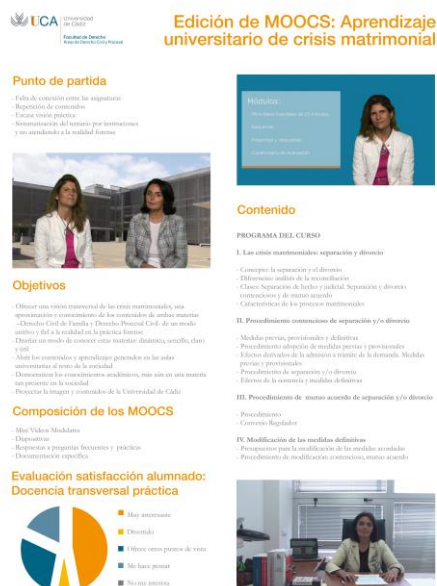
UCA Universidad de Cádiz
Facultad de Derecho
Área de Derecho Civil y Procesal

Edición de MOOCS: Aprendizaje universitario de crisis matrimonial

Punto de partida

- Falta de conexión entre las asignaturas
- Repetición de contenidos
- Escasa visión práctica
- Sistematización del temario por instituciones y no atendiendo a la realidad forense

Objetivos

- Ofrecer una visión transversal de las crisis matrimoniales, una aproximación y conocimiento de los contenidos de ambas materias —Derecho Civil de Familia y Derecho Procesal Civil- de un modo unitario y fiel a la realidad en la práctica forense
- Diseñar un modo de conocer estas materias: dinámico, sencillo, claro y útil
- Abrir los contenidos y aprendizajes generados en las aulas universitarias al resto de la sociedad
- Demostrar los conocimientos académicos, más allá de una materia tan presente en la sociedad
- Proyectar la imagen y contenidos de la Universidad de Cádiz

Composición de los MOOCS

- Mini Videos Modulares
- Diapositivas
- Respuestas a preguntas frecuentes y prácticas
- Documentación específica

Evaluación satisfacción alumnado: Docencia transversal práctica

Muy interesante
Divertido
Ofrece otros puntos de vista
Me hace pensar
No me interesa

Módulos:
- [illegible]
- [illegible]
- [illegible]
- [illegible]

Contenido

PROGRAMA DEL CURSO

I. Las crisis matrimoniales: separación y divorcio

- Concepto: la separación y el divorcio
- Diferencias: análisis de la reconciliación
- Clases: Separación de hecho y judicial. Separación y divorcio contenciosos y de mutuo acuerdo
- Características de los procesos matrimoniales

II. Procedimiento contencioso de separación y/o divorcio

- Medidas previas, provisionales y definitivas
- Procedimiento adopción de medidas previas y provisionales
- Efectos derivados de la admisión a trámite de la demanda. Medidas previas y provisionales
- Procedimiento de separación y/o divorcio
- Efectos de la sentencia y medidas definitivas

III. Procedimiento de mutuo acuerdo de separación y/o divorcio

- Procedimiento
- Convenio Regulador

IV. Modificación de las medidas definitivas

- Presupuestos para la modificación de las medidas acordadas
- Procedimiento de modificación: contencioso y mutuo acuerdo